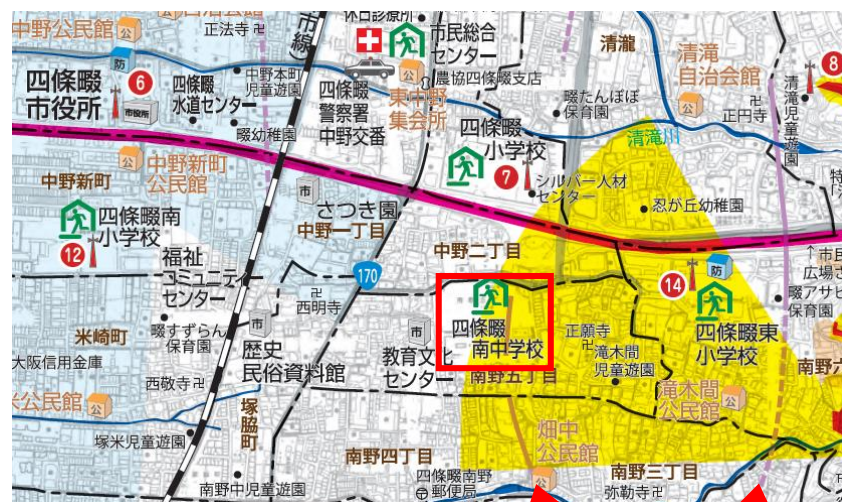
中野公民館
正法寺
市民総合センター
清瀧
清滝自治会館
四條畷市役所
6
四條畷水道センター
中野本町児童遊園
四條畷警察署中野交番
東中野集会所
農協四條畷支店
畷たんぽぽ保育園
正円寺
清滝児童遊園
8
畷幼稚園
清滝川
四條畷小学校
7
シルバー人材センター
中野新町
中野新町公民館
忍が丘幼稚園
四條畷南小学校
12
さつき園
中野一丁目
福祉コミュニティセンター
中野二丁目
170
市民広場
西明寺
14
防
畷アサヒ保育園
米崎町
畷すずらん保育園
四條畷南中学校
正願寺
滝木間児童遊園
四條畷東小学校
大阪信用金庫
歴史民俗資料館
教育文化センター
南野五丁目
南野六
西敬寺
滝木間公民館
公民館
塚脇町
塚米児童遊園
畑中公民館
南野四丁目
南野三丁目
四條畷南野郵便局
南野中児童遊園
弥勒寺